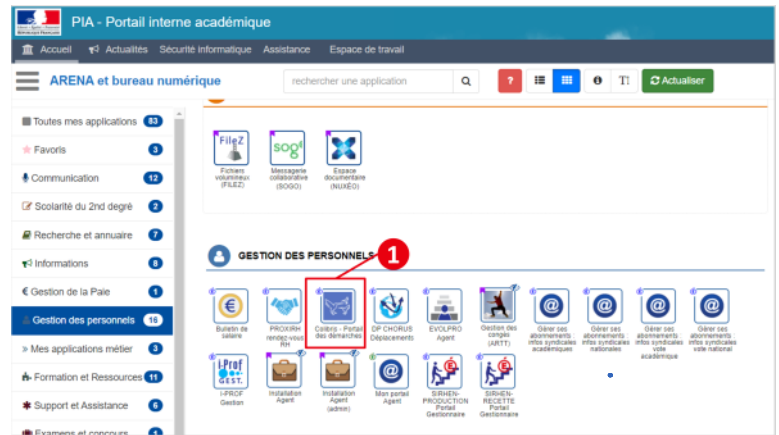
PIA - Portail interne académique

Accueil Actualités Sécurité informatique Assistance Espace de travail

ARENA et bureau numérique

rechercher une application

Actualiser

Toutes mes applications 83
Favoris 3
Communication 12
Scolarité du 2nd degré 2
Recherche et annuaire 7
Informations 8
Gestion de la Paie 1
Gestion des personnels 16
Mes applications métier 3
Formation et Ressources 11
Support et Assistance 6
Examens et concours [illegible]

FileZ
Fichiers volumineux (FILEZ)

SOGo
Messagerie collaborative (SOGO)

Espace documentaire (NUXEO)

GESTION DES PERSONNELS

1

Bulletin de salaire

PROXIRH rendez-vous RH

Colibris - Portail des démarches

DP CHORUS Déplacements

EVOLPRO Agent

Gestion des congés (ARTT)

Gérer ses abonnements infos syndicales académiques

Gérer ses abonnements infos syndicales nationales

Gérer ses abonnements infos syndicales vote académique

Gérer ses abonnements infos syndicales vote national

I-Prof GEST.
I-PROF Gestion

Installation Agent

Installation Agent (admin)

Mon portail Agent

SIRHEN-PRODUCTION Portail Gestionnaire

SIRHEN-RECETTE Portail Gestionnaire